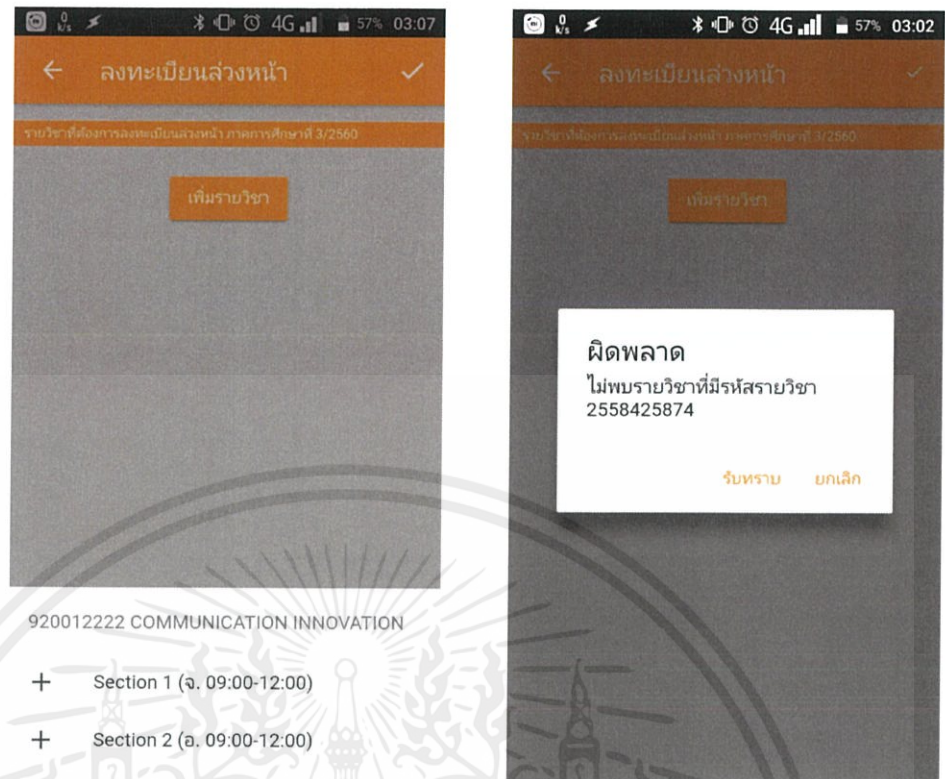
0 K/s 4G 57% 03:07

← ลงทะเบียนล่วงหน้า ✓

รายวิชาที่ต้องการลงทะเบียนล่วงหน้า ภาคการศึกษาที่ 3/2560

เพิ่มรายวิชา

920012222 COMMUNICATION INNOVATION

+ Section 1 (จ. 09:00-12:00)

+ Section 2 (อ. 09:00-12:00)

0 K/s 4G 57% 03:02

← ลงทะเบียนล่วงหน้า ✓

รายวิชาที่ต้องการลงทะเบียนล่วงหน้า ภาคการศึกษาที่ 3/2560

เพิ่มรายวิชา

ผิดพลาด
ไม่พบรายวิชาที่มีรหัสรายวิชา 2558425874

รับทราบ ยกเลิก